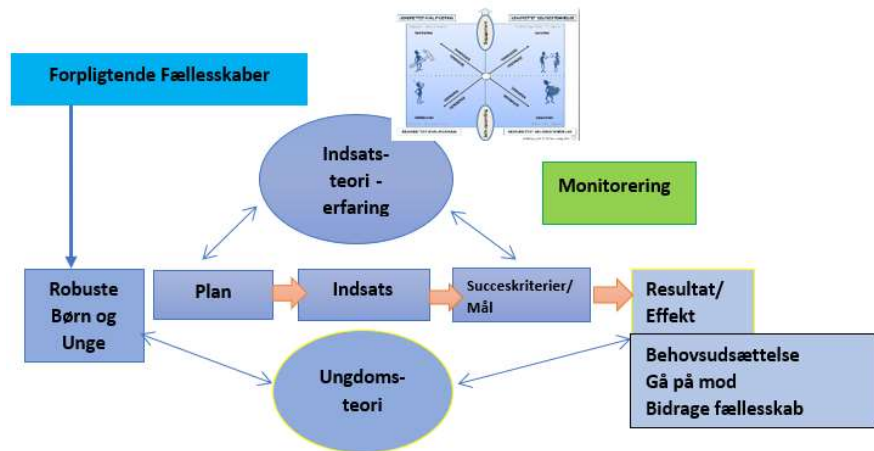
Forpligtende Fællesskaber

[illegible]

Indsats-teori - erfaring

Monitorering

Robuste Børn og Unge

Plan

Indsats

Succeskriterier/ Mål

Resultat/ Effekt

Behovsudsættelse
Gå på mod
Bidrage fællesskab

Ungdoms-teori